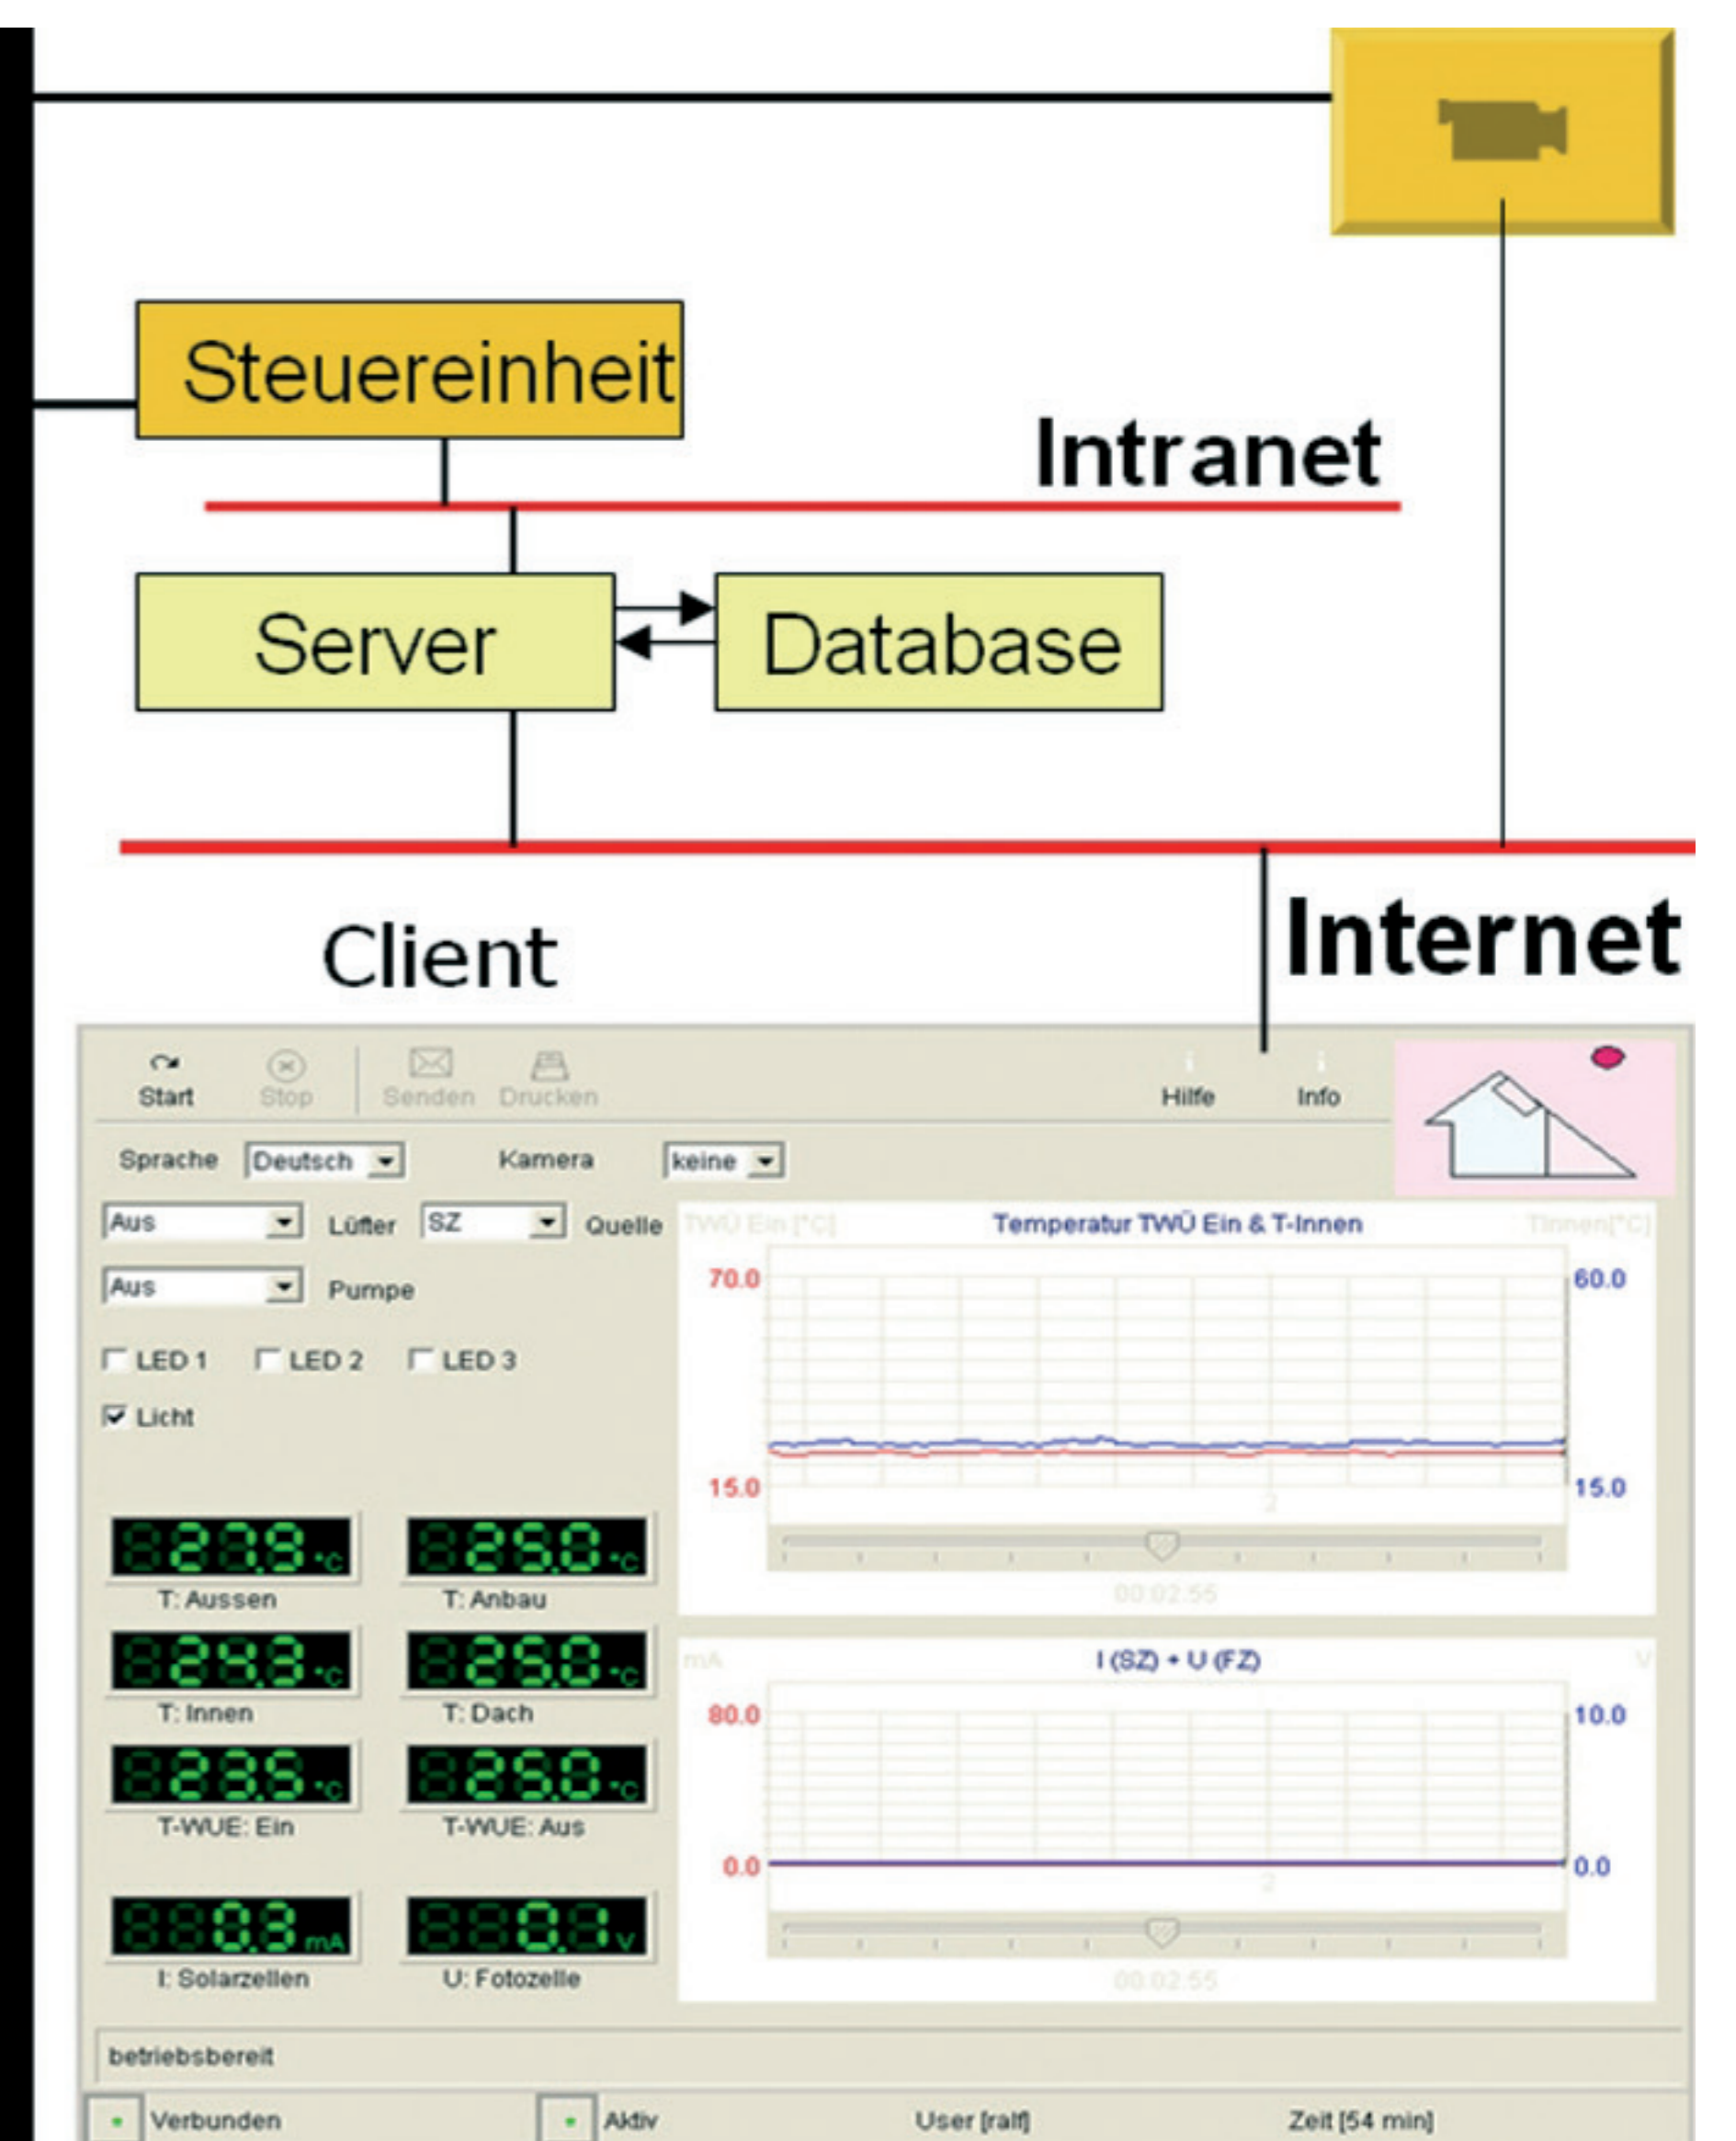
Steuereinheit

Intranet

Server

Database

Client

Internet

Start Stop Senden Drucken Hilfe Info

Sprache Deutsch Kamera keine

Aus Lüfter SZ Quelle

Aus Pumpe

LED 1 LED 2 LED 3

Licht

27.9 °C
T: Aussen

25.0 °C
T: Anbau

24.3 °C
T: Innen

25.0 °C
T: Dach

23.5 °C
T-WUE: Ein

25.0 °C
T-WUE: Aus

0.3 mA
I: Solarzellen

0.1 V
U: Fotozelle

TWÜ Ein [°C] Temperatur TWÜ Ein & T-Innen Tinnen[°C]

70.0 60.0

15.0 15.0

00:02:55

mA I (SZ) + U (FZ) V

80.0 10.0

0.0 0.0

00:02:55

betriebsbereit

Verbunden Aktiv User [ralf] Zeit [54 min]